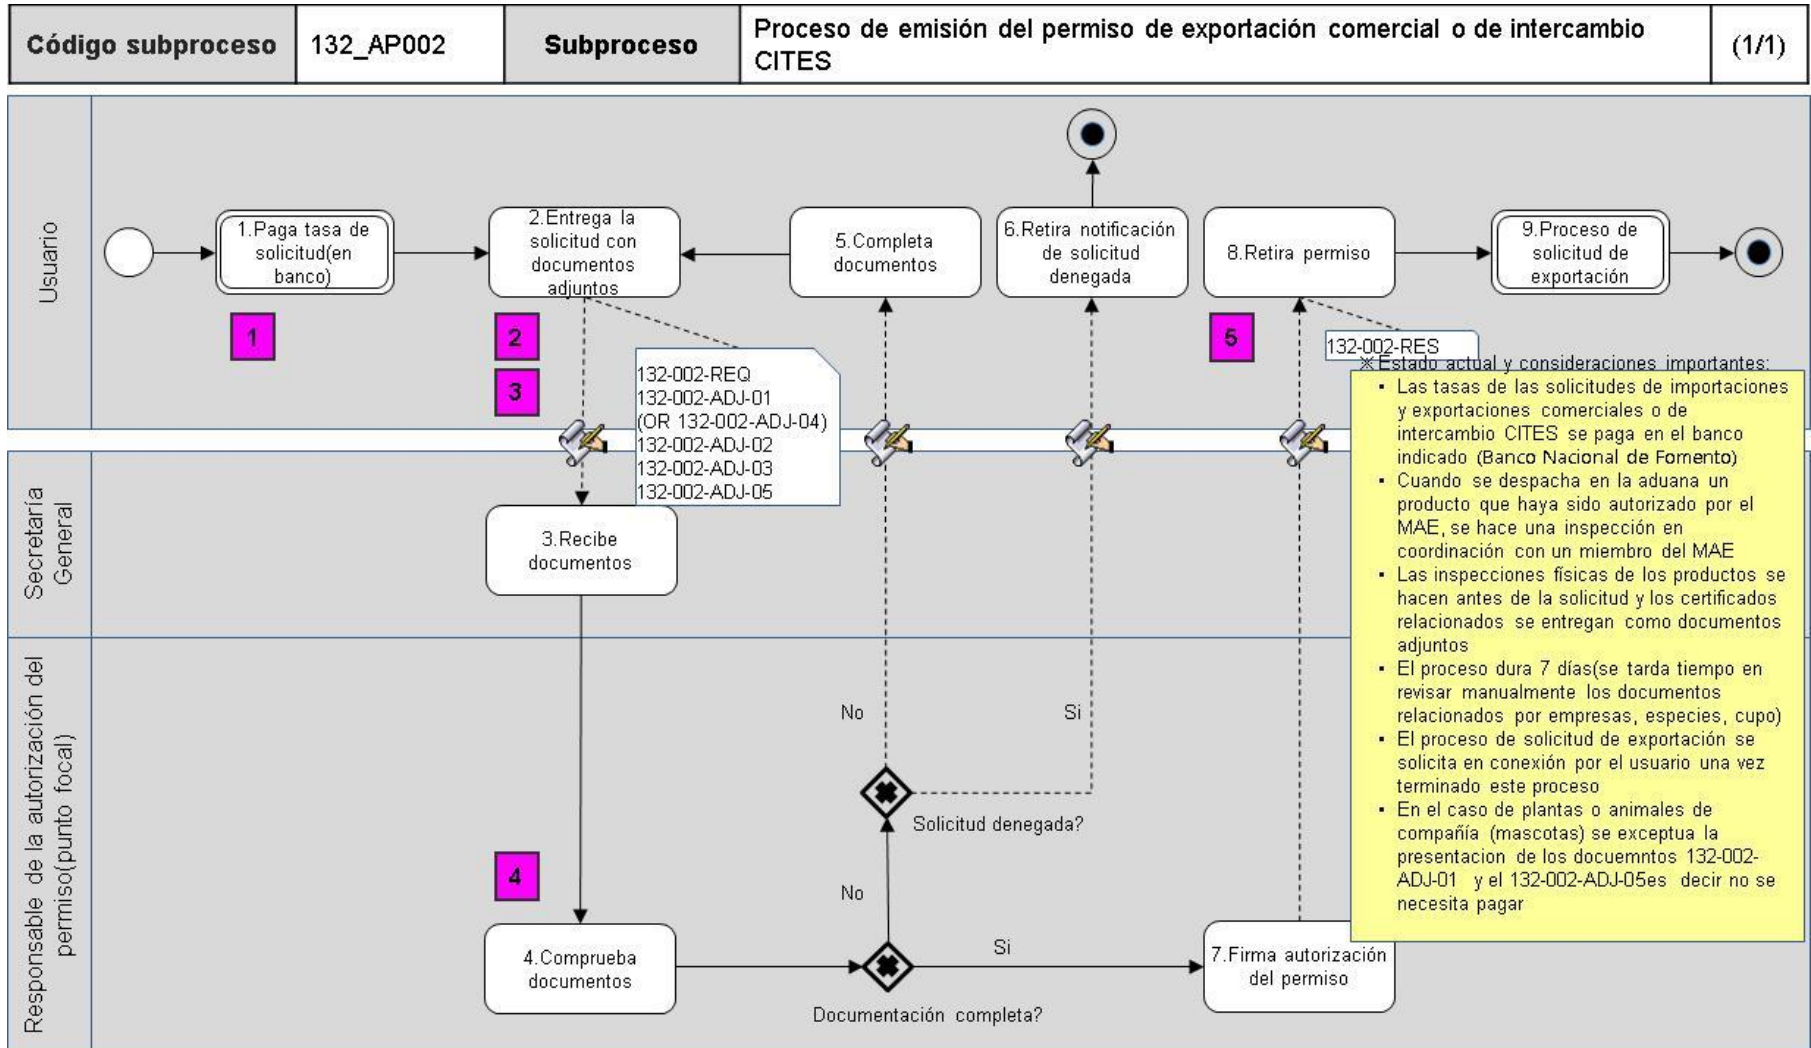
| Código subproceso | 132_AP002 | Subproceso | Proceso de emisión del permiso de exportación comercial o de intercambio CITES | (1/1) |
|---|---|---|---|---|

Usuario

1.Paga tasa de solicitud(en banco)

1

2.Entrega la solicitud con documentos adjuntos

2

3

132-002-REQ
132-002-ADJ-01
(OR 132-002-ADJ-04)
132-002-ADJ-02
132-002-ADJ-03
132-002-ADJ-05

5.Completa documentos

6.Retira notificación de solicitud denegada

8.Retira permiso

5

132-002-RES

9.Proceso de solicitud de exportación

※Estado actual y consideraciones importantes:
- Las tasas de las solicitudes de importaciones y exportaciones comerciales o de intercambio CITES se paga en el banco indicado (Banco Nacional de Fomento)
- Cuando se despacha en la aduana un producto que haya sido autorizado por el MAE, se hace una inspección en coordinación con un miembro del MAE
- Las inspecciones físicas de los productos se hacen antes de la solicitud y los certificados relacionados se entregan como documentos adjuntos
- El proceso dura 7 días(se tarda tiempo en revisar manualmente los documentos relacionados por empresas, especies, cupo)
- El proceso de solicitud de exportación se solicita en conexión por el usuario una vez terminado este proceso
- En el caso de plantas o animales de compañía (mascotas) se exceptua la presentacion de los docuemntos 132-002-ADJ-01 y el 132-002-ADJ-05es decir no se necesita pagar

Secretaría General

3.Recibe documentos

Responsable de la autorización del permiso(punto focal)

No

Si

Solicitud denegada?

4

No

4.Comprueba documentos

Si

Documentación completa?

7.Firma autorización del permiso